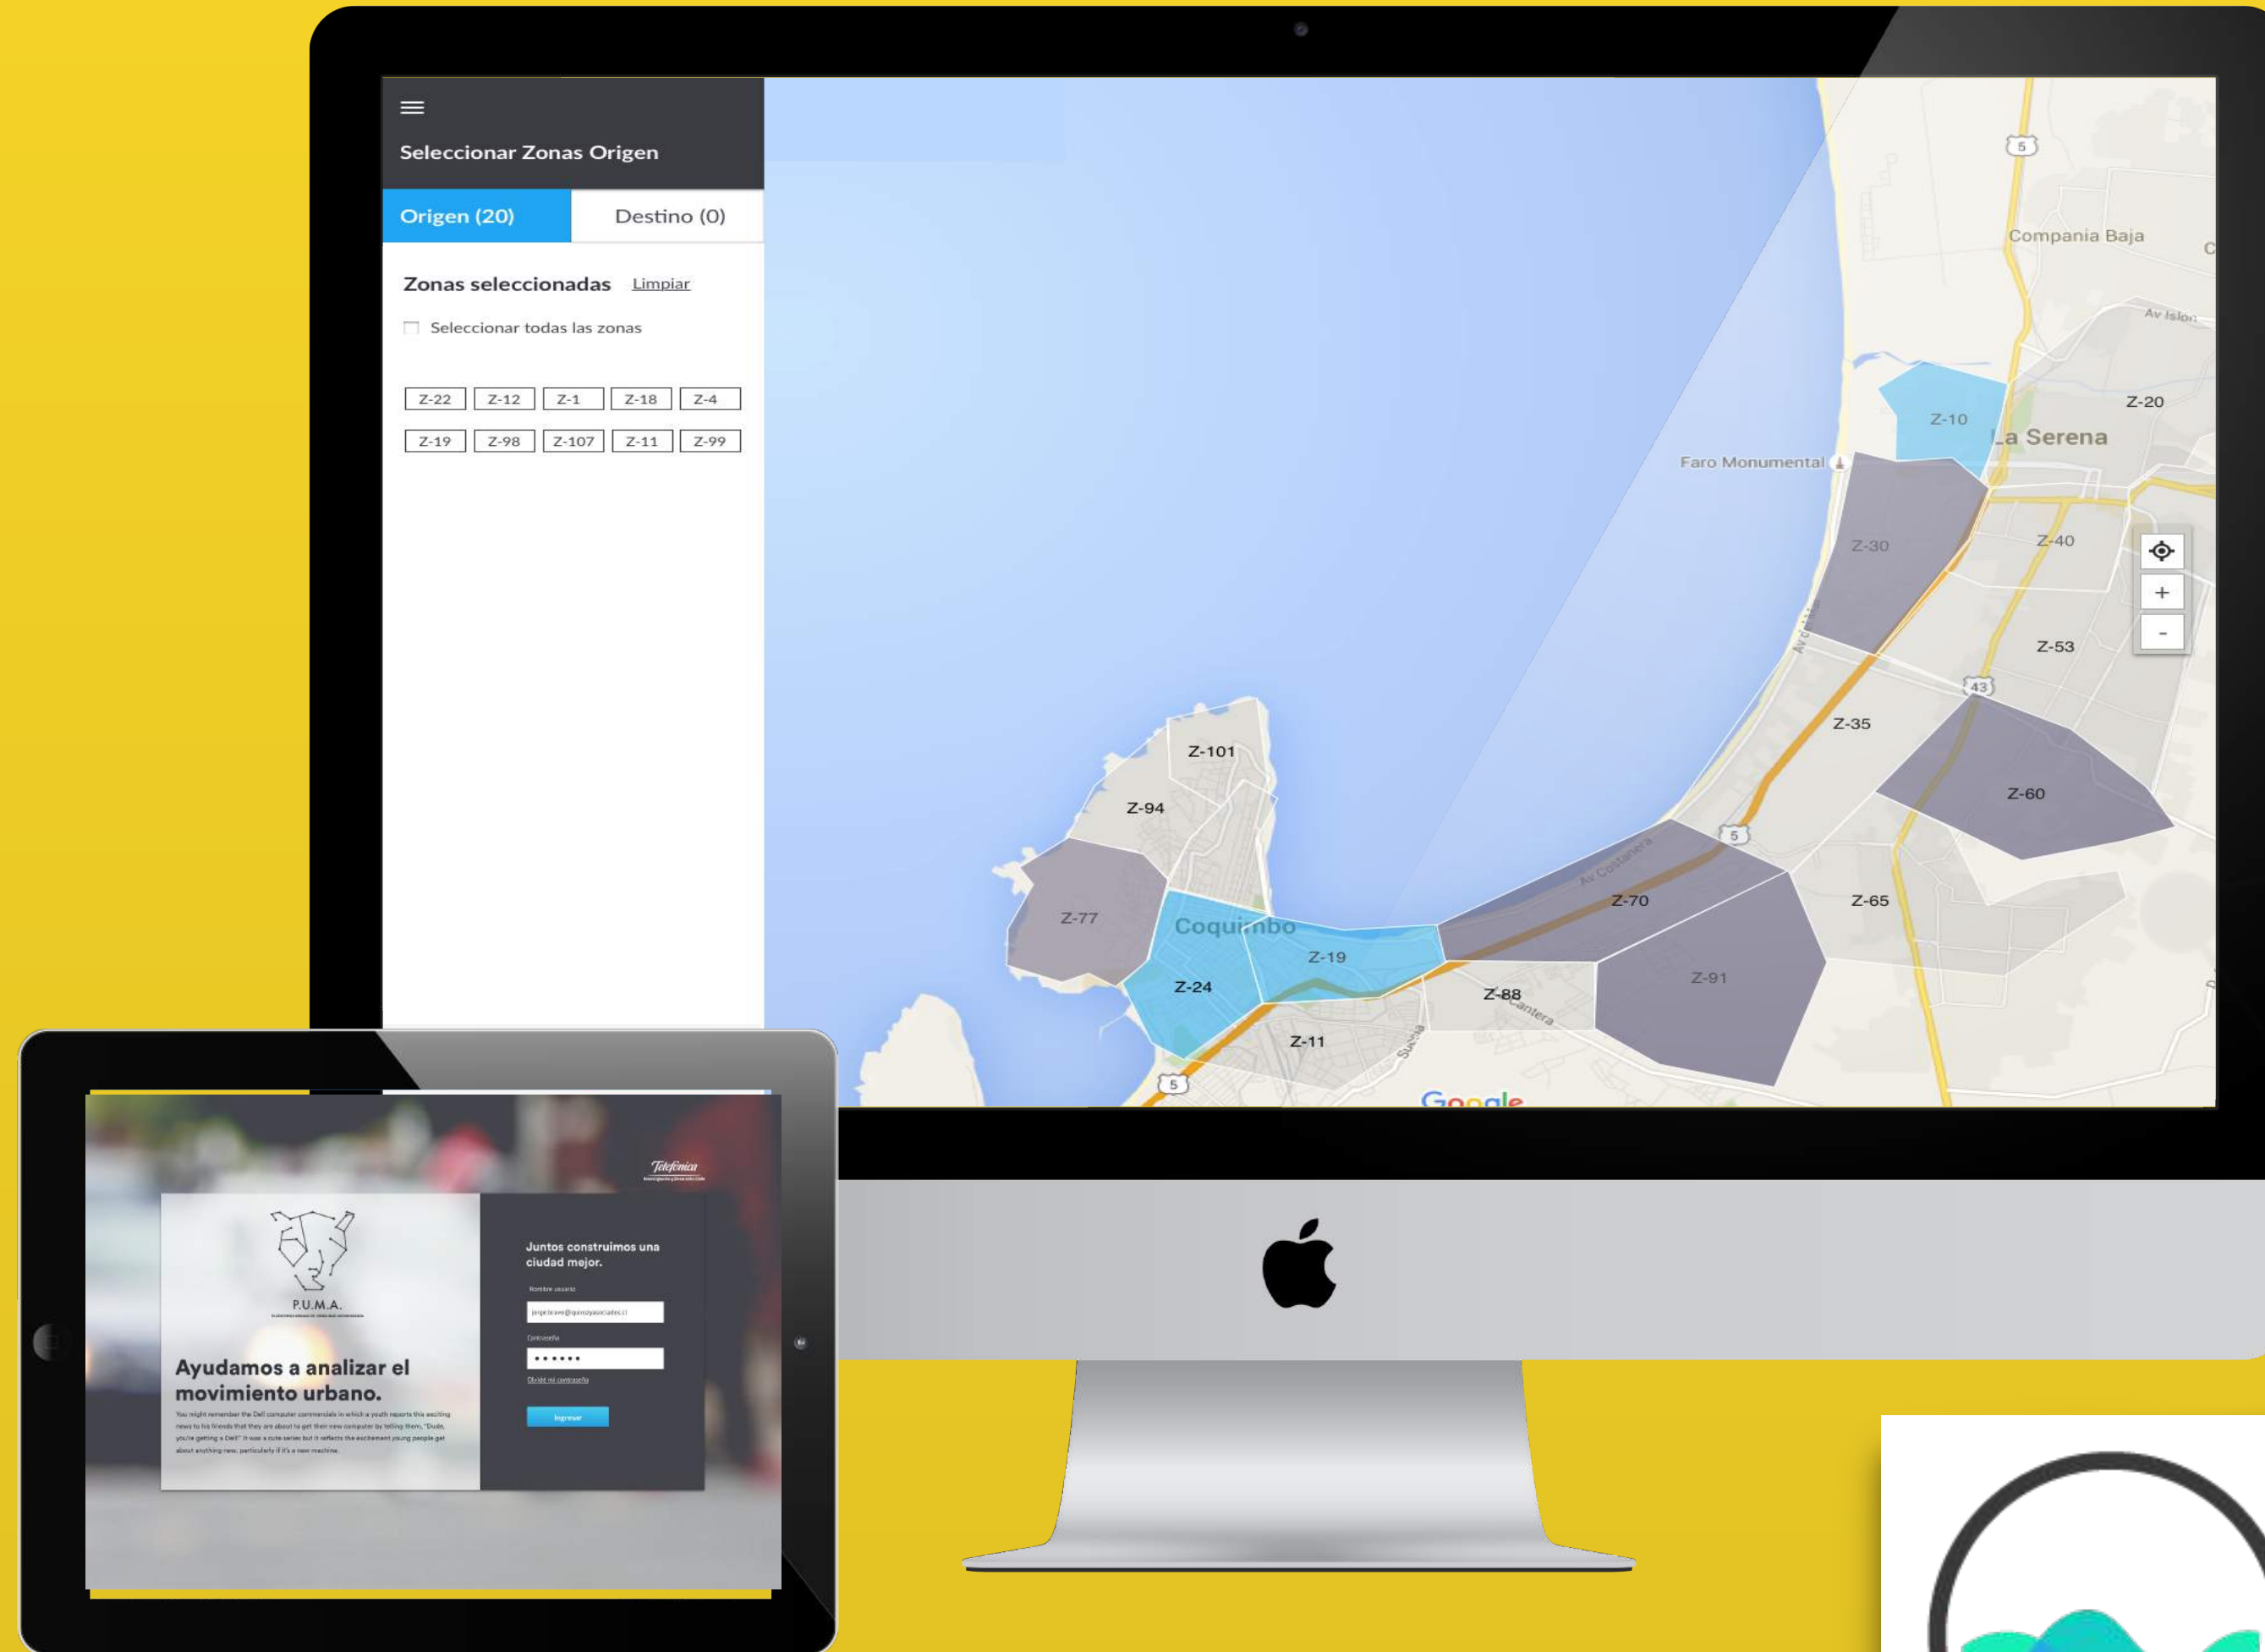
Seleccionar Zonas Origen

Origen (20)
Destino (0)

Zonas seleccionadas Limpiar

Seleccionar todas las zonas

Z-22 Z-12 Z-1 Z-18 Z-4
Z-19 Z-98 Z-107 Z-11 Z-99

5
Compania Baja
Av Islon
Z-20
Z-10
La Serena
Faro Monumental
Z-30
Z-40
+
-
Z-53
43
Z-35
Z-101
Z-94
Z-60
5
Av Costanera
Z-70
Z-65
Z-77
Coquimbo
Z-19
Z-91
Z-24
Z-88
Z-11
5
Google

Telefónica

P.U.M.A.

Ayudamos a analizar el movimiento urbano.

You might remember the Dell computer commercials in which a youth reports this exciting news to his friends that they are about to get their new computer by telling them, "Dude, you're getting a Dell!" It was a cute series but it reflects the excitement young people get about anything new, particularly if it's a new machine.

Juntos construimos una ciudad mejor.

Nombre usuario
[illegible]
Contraseña
••••••
Olvidé mi contraseña
Ingresar